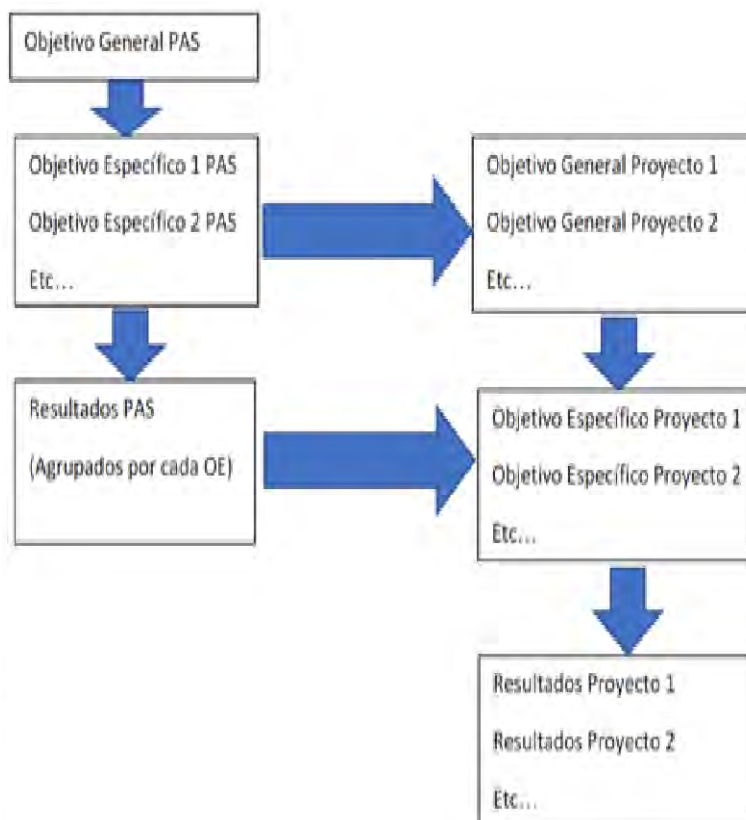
Objetivo General PAS

Objetivo Específico 1 PAS

Objetivo Específico 2 PAS

Etc…

Objetivo General Proyecto 1

Objetivo General Proyecto 2

Etc…

Resultados PAS

(Agrupados por cada OE)

Objetivo Específico Proyecto 1

Objetivo Específico Proyecto 2

Etc…

Resultados Proyecto 1

Resultados Proyecto 2

Etc…